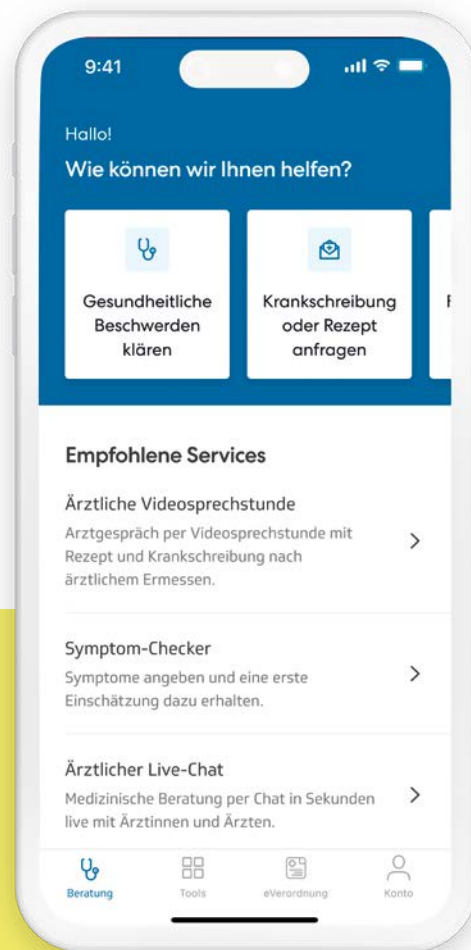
9:41

Hallo!

Wie können wir Ihnen helfen?

Gesundheitliche Beschwerden klären

Krankschreibung oder Rezept anfragen

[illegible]

Empfohlene Services

Ärztliche Videosprechstunde

Arztgespräch per Videosprechstunde mit Rezept und Krankschreibung nach ärztlichem Ermessen.

Symptom-Checker

Symptome angeben und eine erste Einschätzung dazu erhalten.

Ärztlicher Live-Chat

Medizinische Beratung per Chat in Sekunden live mit Ärztinnen und Ärzten.

Beratung Tools eVerordnung Konto